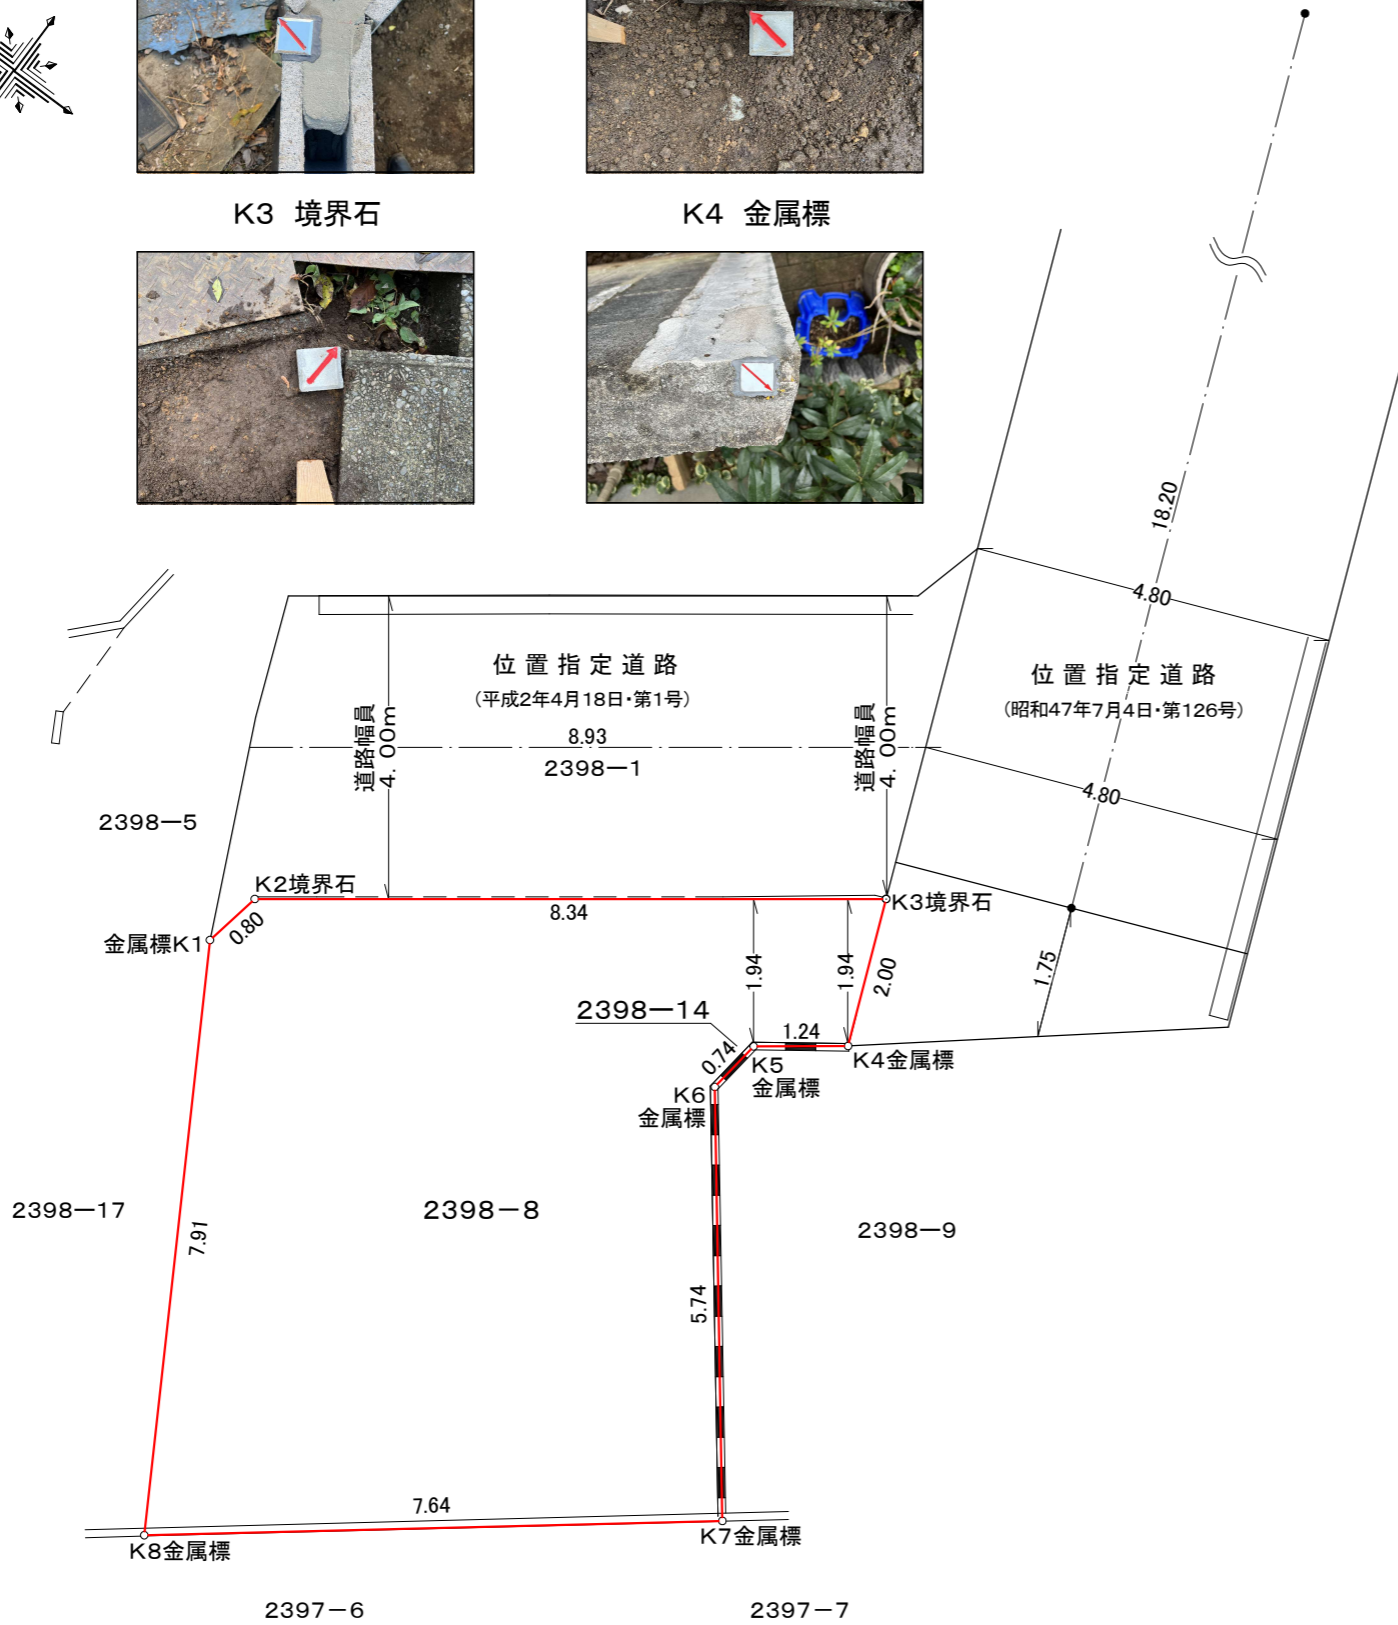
K3 境界石

K4 金属標

18.20

4.80

位置指定道路
(平成2年4月18日・第1号)

位置指定道路
(昭和47年7月4日・第126号)

道路幅員 4.00m

8.93

2398−1

道路幅員 4.00m

4.80

2398−5

K2境界石

K3境界石

金属標K1

0.80

8.34

1.94

1.94

2.00

1.75

2398−14

1.24

0.74

K5 金属標

K4金属標

K6 金属標

2398−17

7.91

2398−8

2398−9

5.74

7.64

K8金属標

K7金属標

2397−6

2397−7